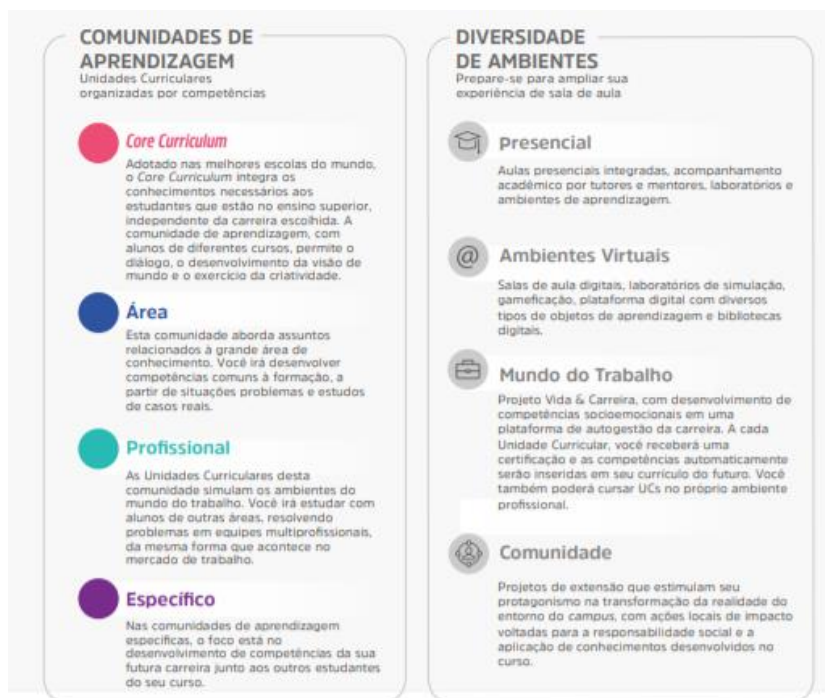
COMUNIDADES DE APRENDIZAGEM
Unidades Curriculares organizadas por competências

Core Curriculum
Adotado nas melhores escolas do mundo, o Core Curriculum integra os conhecimentos necessários aos estudantes que estão no ensino superior, independente da carreira escolhida. A comunidade de aprendizagem, com alunos de diferentes cursos, permite o diálogo, o desenvolvimento da visão de mundo e o exercício da criatividade.

Área
Esta comunidade aborda assuntos relacionados à grande área de conhecimento. Você irá desenvolver competências comuns à formação, a partir de situações problemas e estudos de casos reais.

Profissional
As Unidades Curriculares desta comunidade simulam os ambientes do mundo do trabalho. Você irá estudar com alunos de outras áreas, resolvendo problemas em equipes multiprofissionais, da mesma forma que acontece no mercado de trabalho.

Específico
Nas comunidades de aprendizagem específicas, o foco está no desenvolvimento de competências da sua futura carreira junto aos outros estudantes do seu curso.

DIVERSIDADE DE AMBIENTES
Prepare-se para ampliar sua experiência de sala de aula

Presencial
Aulas presenciais integradas, acompanhamento acadêmico por tutores e mentores, laboratórios e ambientes de aprendizagem.

Ambientes Virtuais
Salas de aula digitais, laboratórios de simulação, gameficação, plataforma digital com diversos tipos de objetos de aprendizagem e bibliotecas digitais.

Mundo do Trabalho
Projeto Vida & Carreira, com desenvolvimento de competências socioemocionais em uma plataforma de autogestão da carreira. A cada Unidade Curricular, você receberá uma certificação e as competências automaticamente serão inseridas em seu currículo do futuro. Você também poderá cursar UCs no próprio ambiente profissional.

Comunidade
Projetos de extensão que estimulam seu protagonismo na transformação da realidade do entorno do campus, com ações locais de impacto voltadas para a responsabilidade social e a aplicação de conhecimentos desenvolvidos no curso.